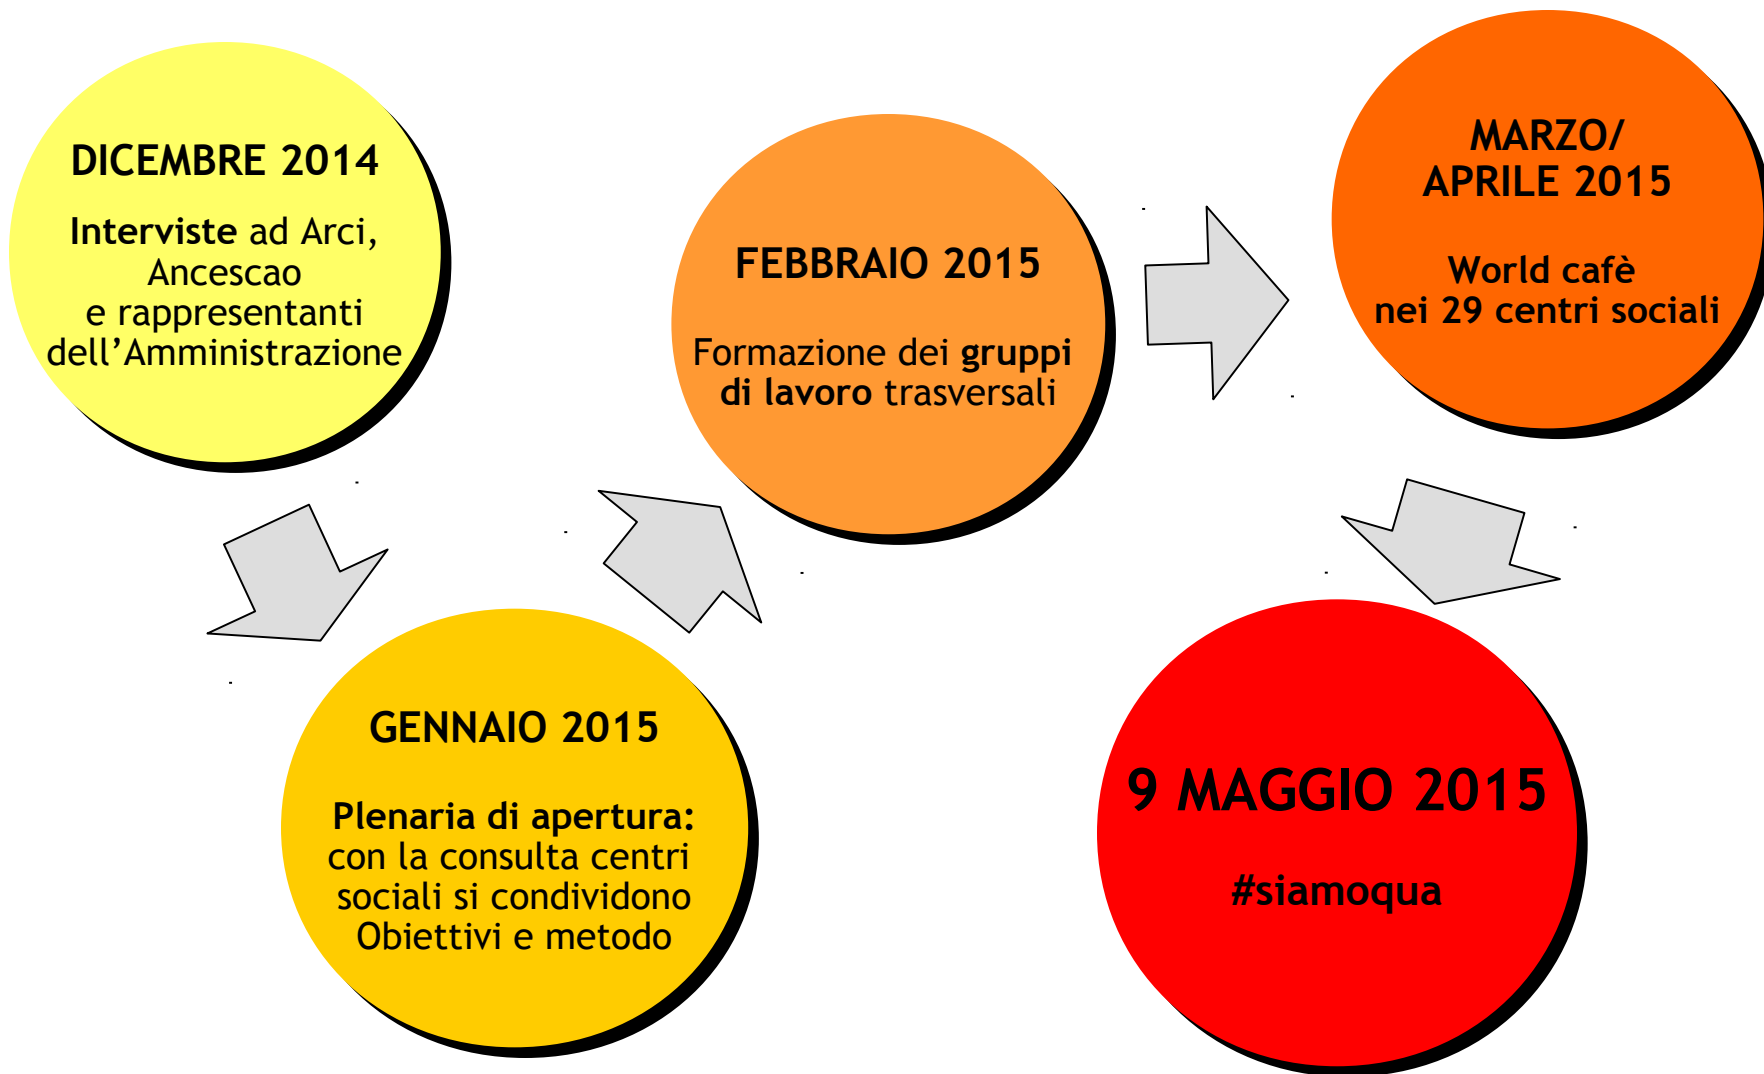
DICEMBRE 2014

Interviste ad Arci, Ancescao e rappresentanti dell'Amministrazione

GENNAIO 2015

Plenaria di apertura: con la consulta centri sociali si condividono Obiettivi e metodo

FEBBRAIO 2015

Formazione dei gruppi di lavoro trasversali

MARZO/ APRILE 2015

World cafè nei 29 centri sociali

9 MAGGIO 2015

#siamoqua